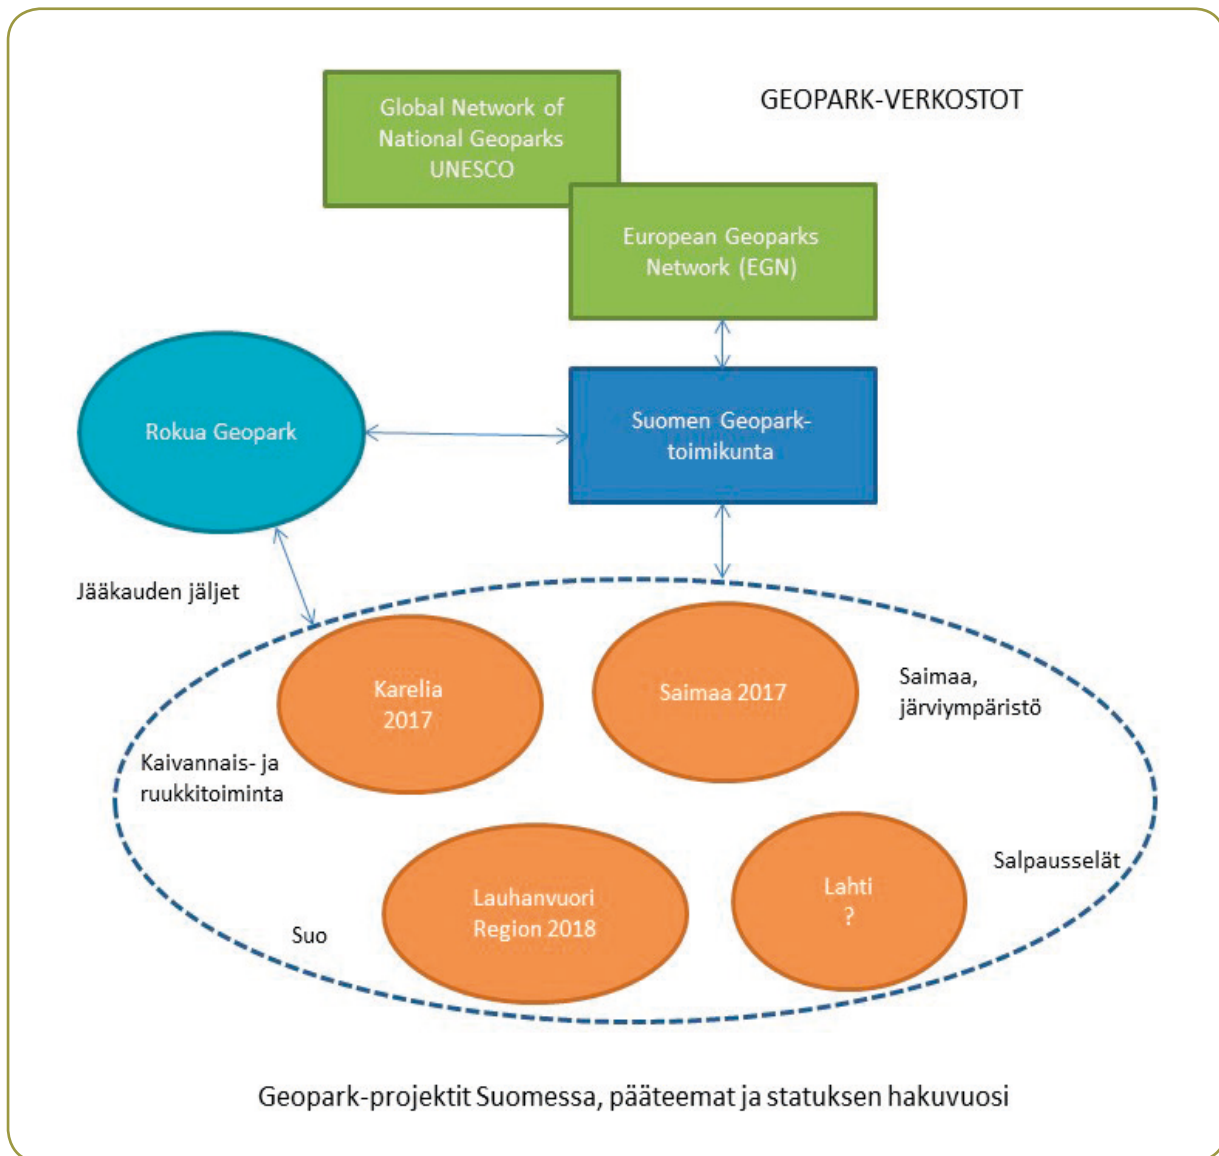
Global Network of National Geoparks UNESCO

GEOPARK-VERKOSTOT

European Geoparks Network (EGN)

Rokua Geopark

Suomen Geopark-toimikunta

Jääkauden jäljet

Karelia 2017

Saimaa 2017

Saimaa, järviympäristö

Kaivannais- ja ruukkitoiminta

Salpausselät

Lauhanvuori Region 2018

Lahti ?

Suo

Geopark-projektit Suomessa, pääteemat ja statuksen hakuvuosi